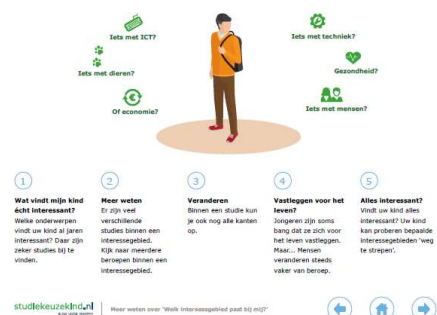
Iets met ICT?

Iets met dieren?

Of economie?

Iets met techniek?

Gezondheid?

Iets met mensen?

1

Wat vindt mijn kind écht interessant?
Welke onderwerpen vindt uw kind al jaren interessant? Daar zijn zeker studies bij te vinden.

2

Meer weten
Er zijn veel verschillende studies binnen een interessegebied. Kijk naar meerdere beroepen binnen een interessegebied.

3

Veranderen
Binnen een studie kun je ook nog alle kanten op.

4

Vastleggen voor het leven?
Jongeren zijn soms bang dat ze zich voor het leven vastleggen. Maar... Mensen veranderen steeds vaker van beroep.

5

Alles interessant?
Vindt uw kind alles interessant? Uw kind kan proberen bepaalde interessegebieden 'weg te strepen'.

studiekeuzekind.nl

Meer weten over 'Welk interessegebied past bij mij?'